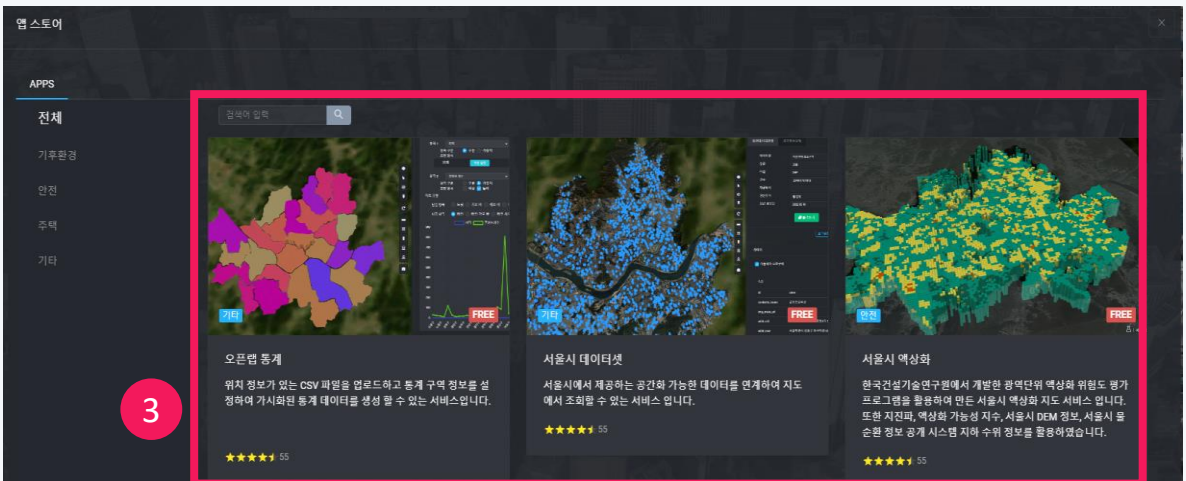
앱 스토어

APPS

전체
기후환경
안전
주택
기타

검색어 입력

기타
FREE
오픈랩 통계
위치 정보가 있는 CSV 파일을 업로드하고 통계 구역 정보를 설정하여 가시화된 통계 데이터를 생성 할 수 있는 서비스입니다.
★★★★★ 55

기타
FREE
서울시 데이터셋
서울시에서 제공하는 공간화 가능한 데이터를 연계하여 지도에서 조회할 수 있는 서비스 입니다.
★★★★★ 55

안전
FREE
서울시 액상화
한국건설기술연구원에서 개발한 광역단위 액상화 위험도 평가 프로그램을 활용하여 만든 서울시 액상화 지도 서비스 입니다. 또한 지진파, 액상화 가능성 지수, 서울시 DEM 정보, 서울시 물순환 정보 공개 시스템 지하 수위 정보를 활용하였습니다.
★★★★★ 55

3